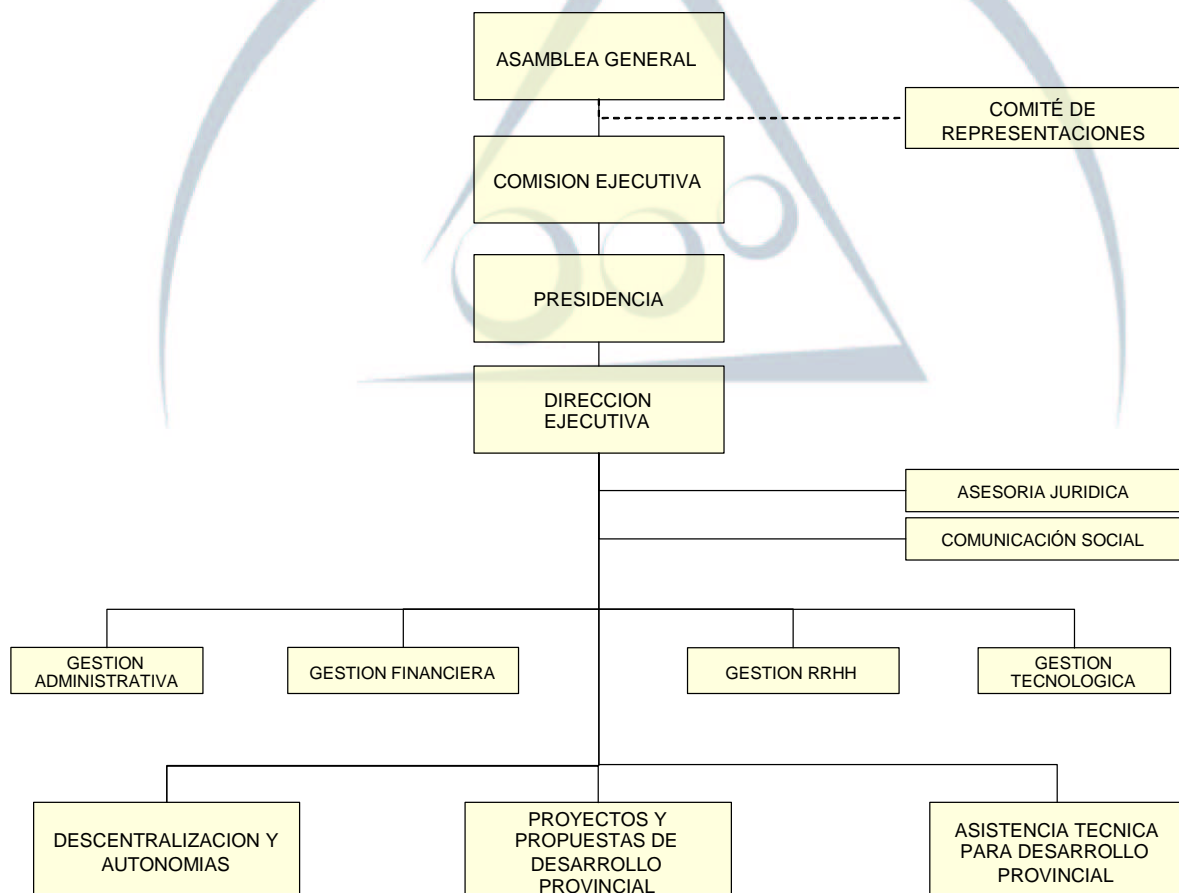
ASAMBLEA GENERAL

COMITÉ DE REPRESENTACIONES

COMISION EJECUTIVA

PRESIDENCIA

DIRECCION EJECUTIVA

ASESORIA JURIDICA

COMUNICACIÓN SOCIAL

GESTION ADMINISTRATIVA

GESTION FINANCIERA

GESTION RRHH

GESTION TECNOLOGICA

DESCENTRALIZACION Y AUTONOMIAS

PROYECTOS Y PROPUESTAS DE DESARROLLO PROVINCIAL

ASISTENCIA TECNICA PARA DESARROLLO PROVINCIAL